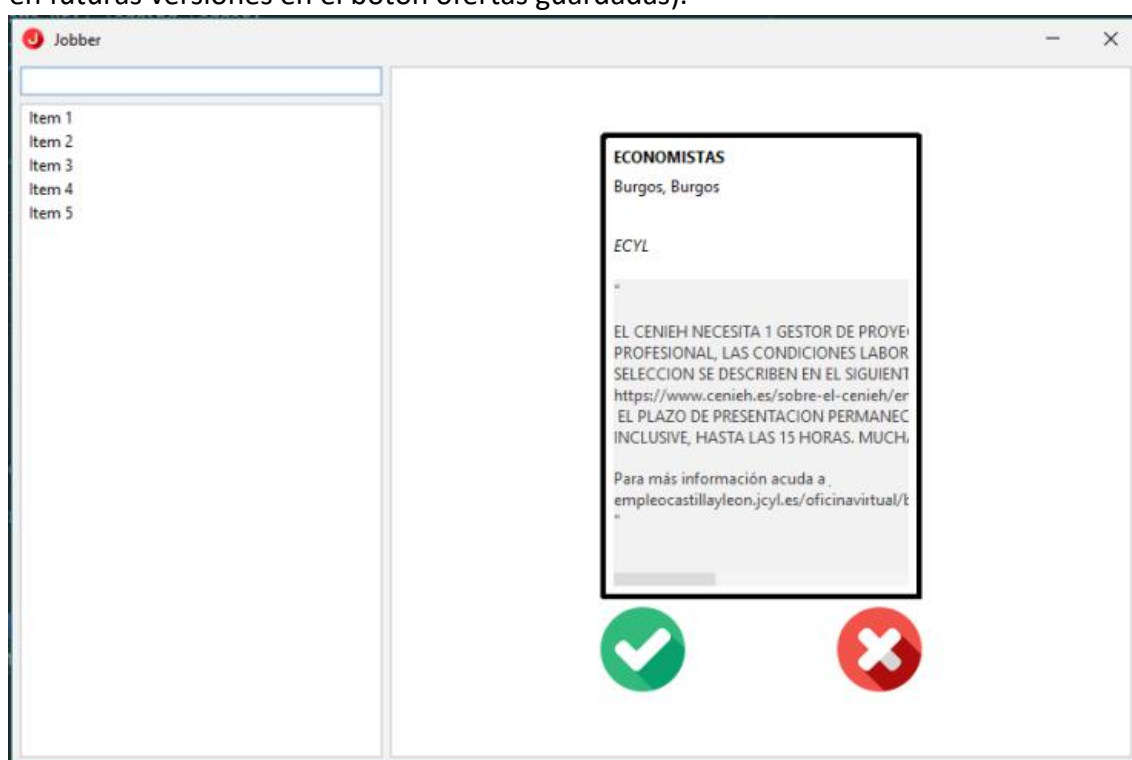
en futuras versiones en el botón ofertas guardadas).

Jobber

Item 1
Item 2
Item 3
Item 4
Item 5

ECONOMISTAS

Burgos, Burgos

ECYL

"

EL CENIEH NECESITA 1 GESTOR DE PROYE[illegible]
PROFESIONAL, LAS CONDICIONES LABOR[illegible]
SELECCION SE DESCRIBEN EN EL SIGUIENT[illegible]
https://www.cenieh.es/sobre-el-cenieh/er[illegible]
EL PLAZO DE PRESENTACION PERMANEC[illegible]
INCLUSIVE, HASTA LAS 15 HORAS. MUCH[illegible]

Para más información acuda a
empleocastillayleon.jcyl.es/oficinavirtual/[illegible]
"